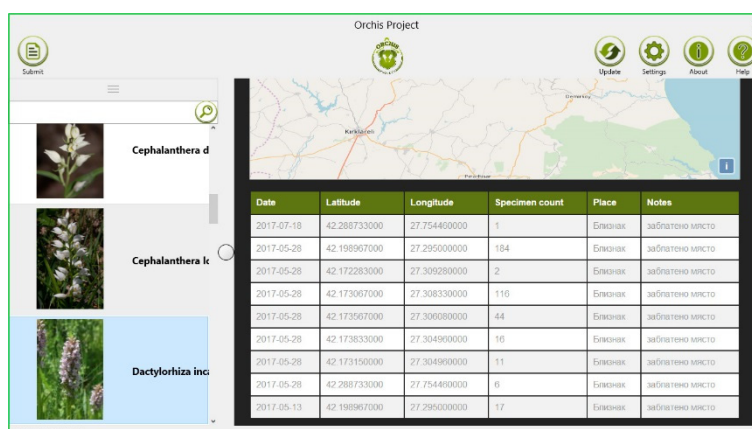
Orchis Project

Submit

Update Settings About Help

Cephalanthera d

Cephalanthera lo

Dactylorhiza inca

Karklareli

Demirköy

| Date | Latitude | Longitude | Specimen count | Place | Notes |
|---|---|---|---|---|---|
| 2017-07-18 | 42.288733000 | 27.754460000 | 1 | Близнак | заблатено място |
| 2017-05-28 | 42.198967000 | 27.295000000 | 184 | Близнак | заблатено място |
| 2017-05-28 | 42.172283000 | 27.309280000 | 2 | Близнак | заблатено място |
| 2017-05-28 | 42.173067000 | 27.308330000 | 116 | Близнак | заблатено място |
| 2017-05-28 | 42.173567000 | 27.306080000 | 44 | Близнак | заблатено място |
| 2017-05-28 | 42.173833000 | 27.304900000 | 16 | Близнак | заблатено място |
| 2017-05-28 | 42.173150000 | 27.304950000 | 11 | Близнак | заблатено място |
| 2017-05-28 | 42.288733000 | 27.754460000 | 6 | Близнак | заблатено място |
| 2017-05-13 | 42.198967000 | 27.295000000 | 17 | Близнак | заблатено място |